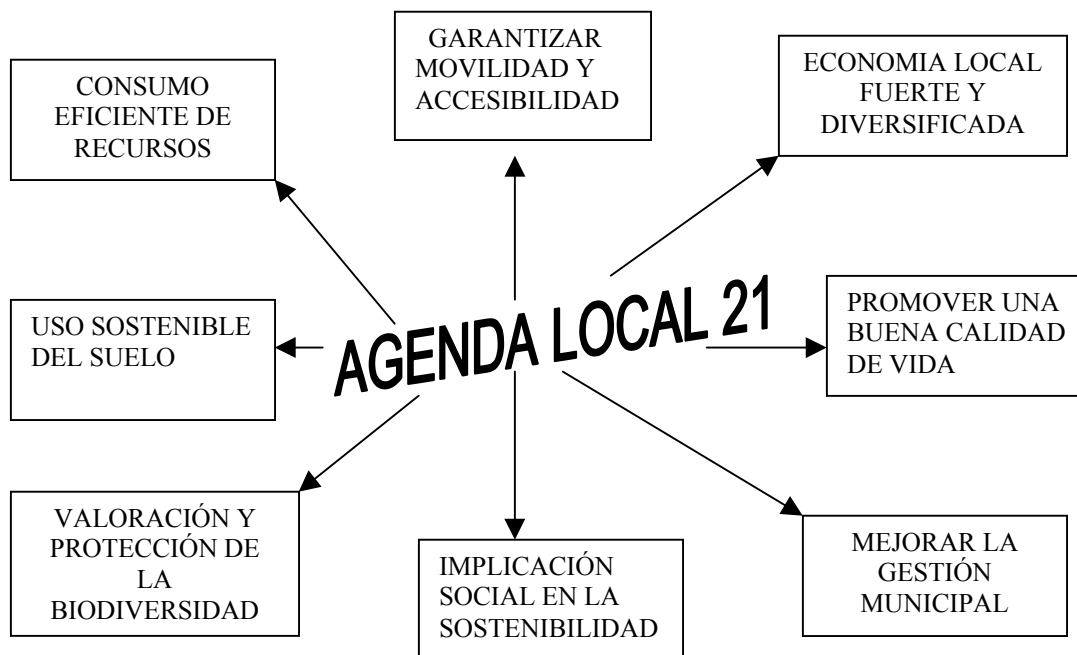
GARANTIZAR MOVILIDAD Y ACCESIBILIDAD

CONSUMO EFICIENTE DE RECURSOS

ECONOMIA LOCAL FUERTE Y DIVERSIFICADA

AGENDA LOCAL 21

USO SOSTENIBLE DEL SUELO

PROMOVER UNA BUENA CALIDAD DE VIDA

VALORACIÓN Y PROTECCIÓN DE LA BIODIVERSIDAD

IMPLICACIÓN SOCIAL EN LA SOSTENIBILIDAD

MEJORAR LA GESTIÓN MUNICIPAL